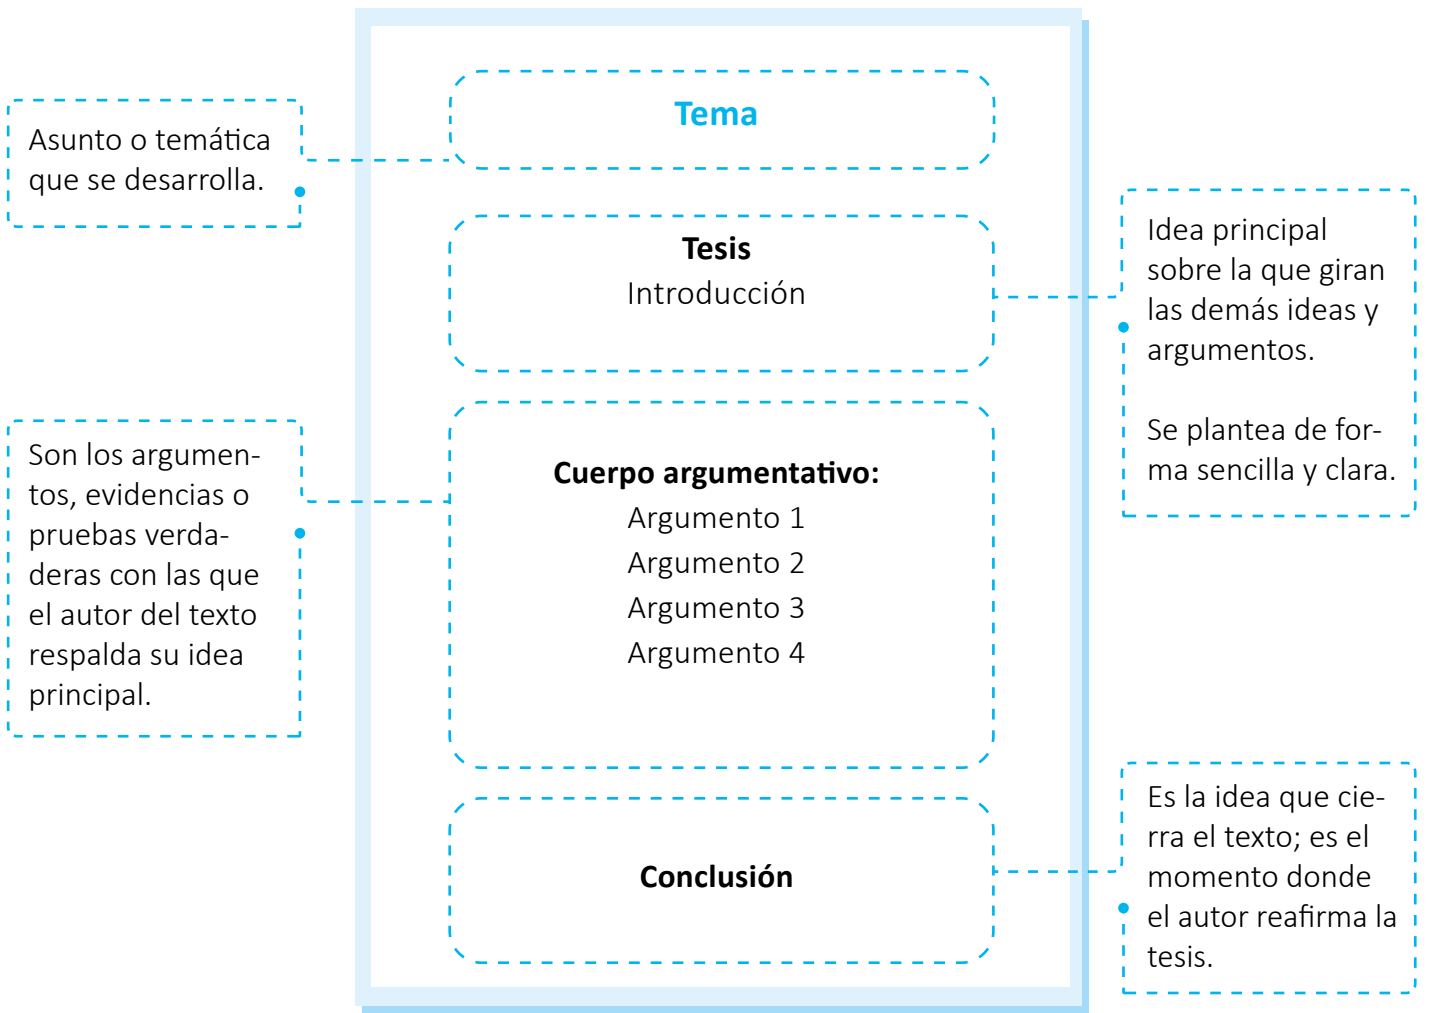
Asunto o temática que se desarrolla.

Tema

Tesis
Introducción

Idea principal sobre la que giran las demás ideas y argumentos.

Se plantea de forma sencilla y clara.

Son los argumentos, evidencias o pruebas verdaderas con las que el autor del texto respalda su idea principal.

Cuerpo argumentativo:
Argumento 1
Argumento 2
Argumento 3
Argumento 4

Conclusión

Es la idea que cierra el texto; es el momento donde el autor reafirma la tesis.